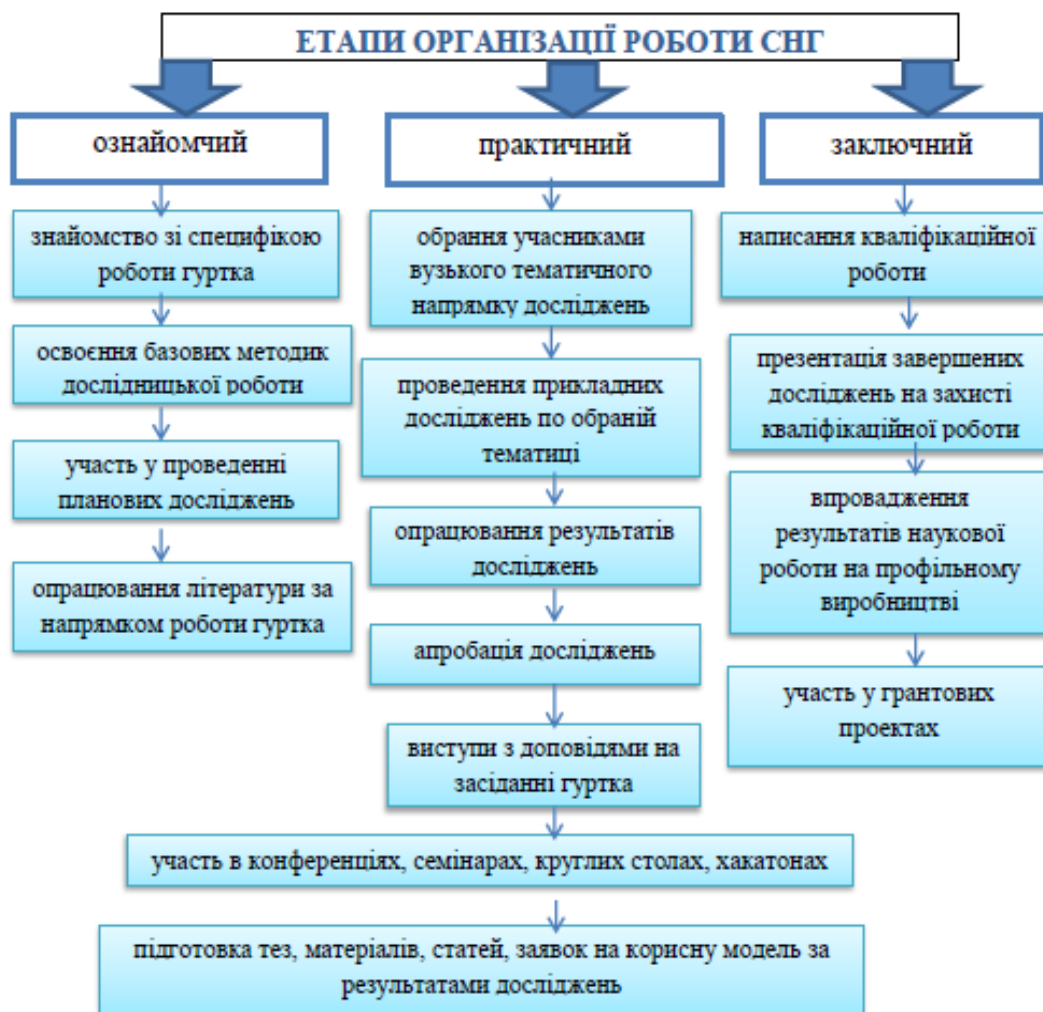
ЕТАПИ ОРГАНІЗАЦІЇ РОБОТИ СНГ

ознайомчий

знайомство зі специфікою роботи гуртка

освоєння базових методик дослідницької роботи

участь у проведенні планових досліджень

опрацювання літератури за напрямком роботи гуртка

практичний

обрання учасниками вузького тематичного напрямку досліджень

проведення прикладних досліджень по обраній тематиці

опрацювання результатів досліджень

апробація досліджень

виступи з доповідями на засіданні гуртка

заключний

написання кваліфікаційної роботи

презентація завершених досліджень на захисті кваліфікаційної роботи

впровадження результатів наукової роботи на профільному виробництві

участь у грантових проектах

участь в конференціях, семінарах, круглих столах, хакатонах

підготовка тез, матеріалів, статей, заявок на корисну модель за результатами досліджень